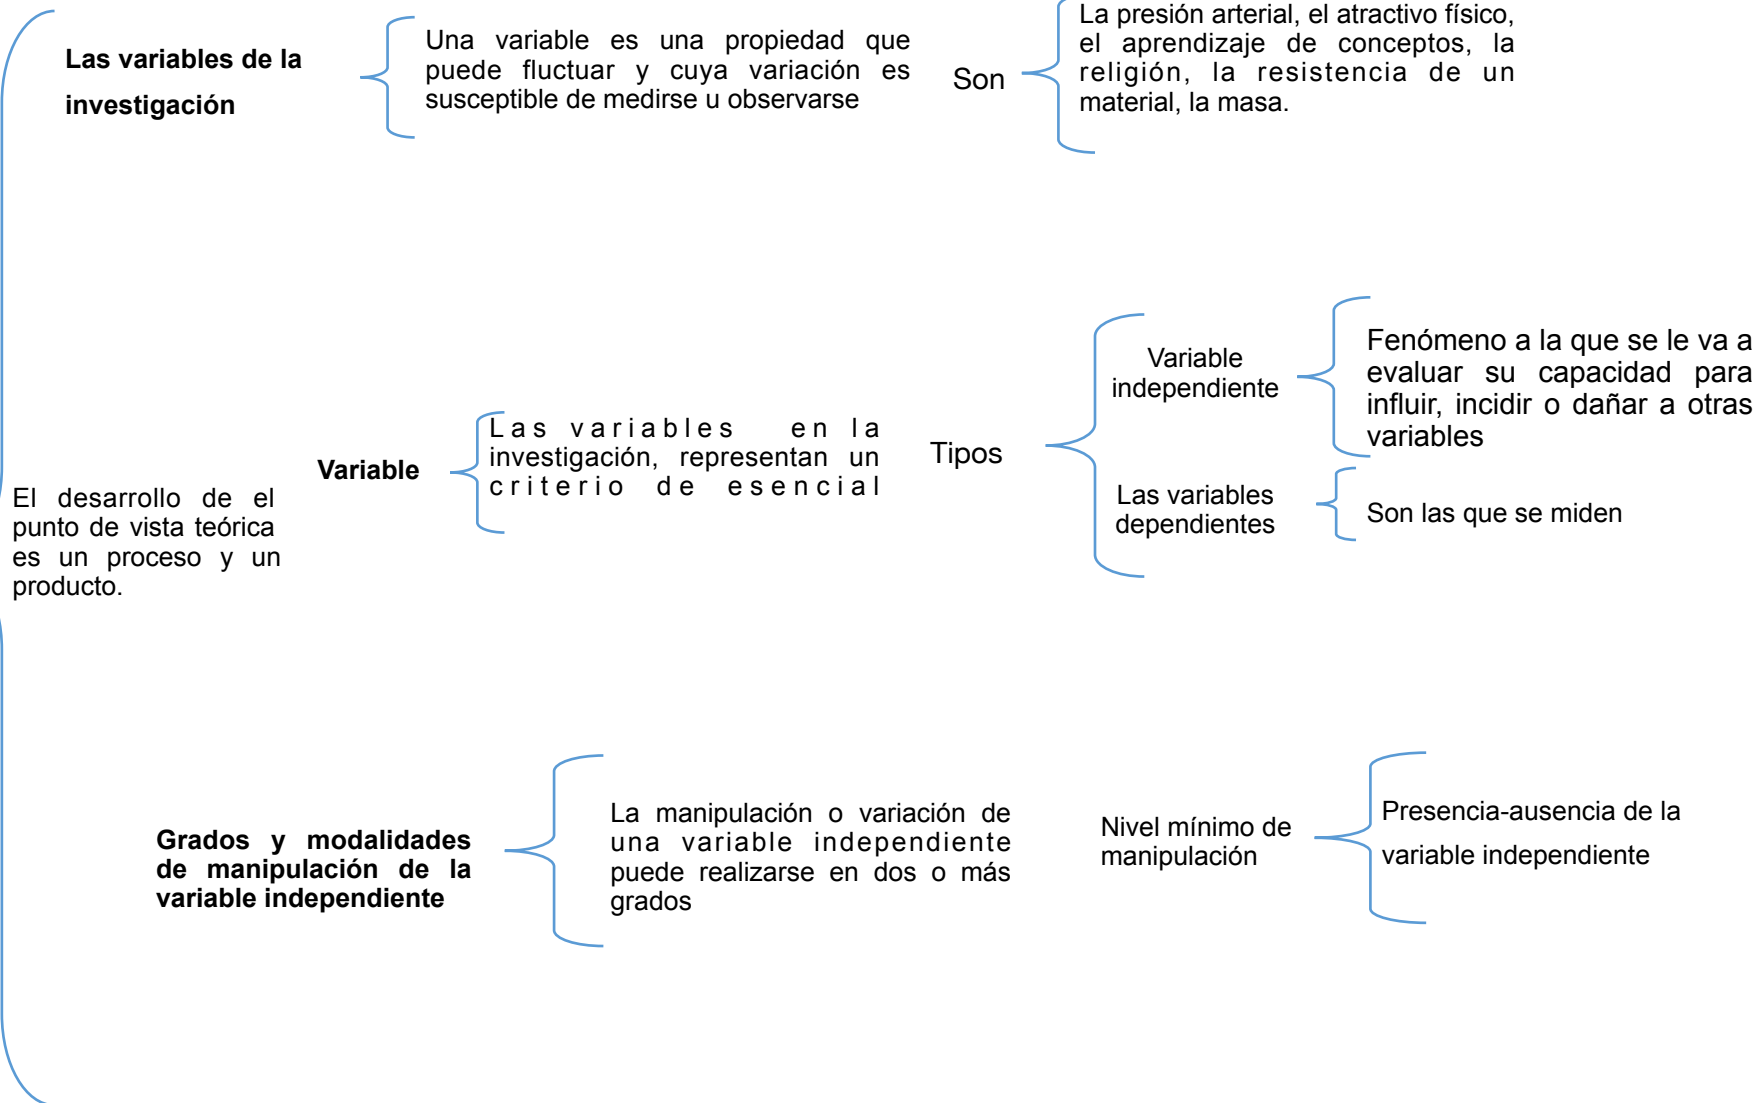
El desarrollo de el punto de vista teórica es un proceso y un producto.

Las variables de la investigación

Una variable es una propiedad que puede fluctuar y cuya variación es susceptible de medirse u observarse

Son

La presión arterial, el atractivo físico, el aprendizaje de conceptos, la religión, la resistencia de un material, la masa.

Variable

Las variables en la investigación, representan un criterio de esencial

Tipos

Variable independiente

Fenómeno a la que se le va a evaluar su capacidad para influir, incidir o dañar a otras variables

Las variables dependientes

Son las que se miden

Grados y modalidades de manipulación de la variable independiente

La manipulación o variación de una variable independiente puede realizarse en dos o más grados

Nivel mínimo de manipulación

Presencia-ausencia de la variable independiente